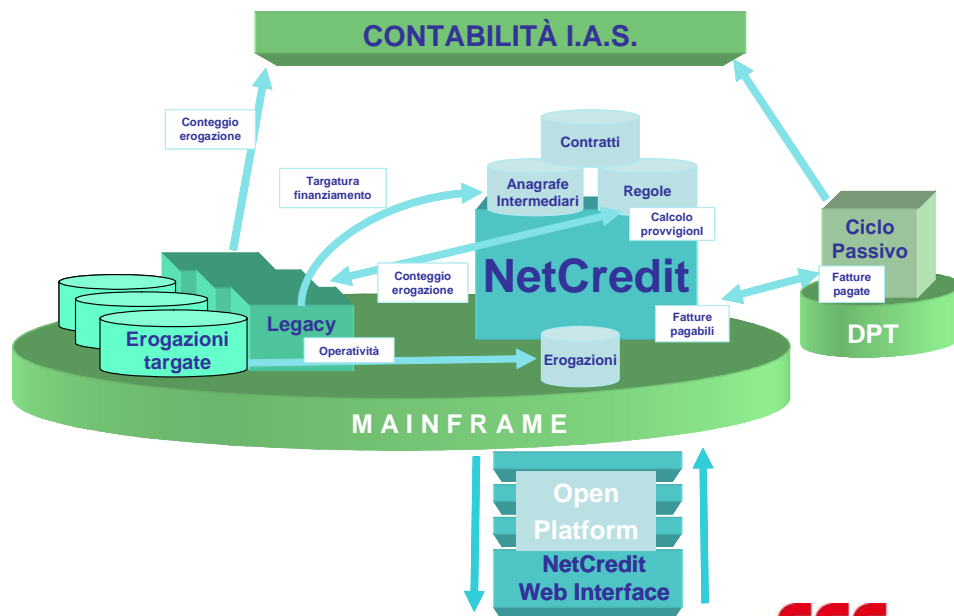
CONTABILITÀ I.A.S.

Conteggio erogazione

Contratti

Targatura finanziamento

Anagrafe Intermediari

Regole

Calcolo provvigionI

Ciclo Passivo

NetCredit

Conteggio erogazione

Fatture pagate

Erogazioni targate

Legacy

Fatture pagabili

DPT

Operatività

Erogazioni

M A I N F R A M E

Open Platform

NetCredit Web Interface